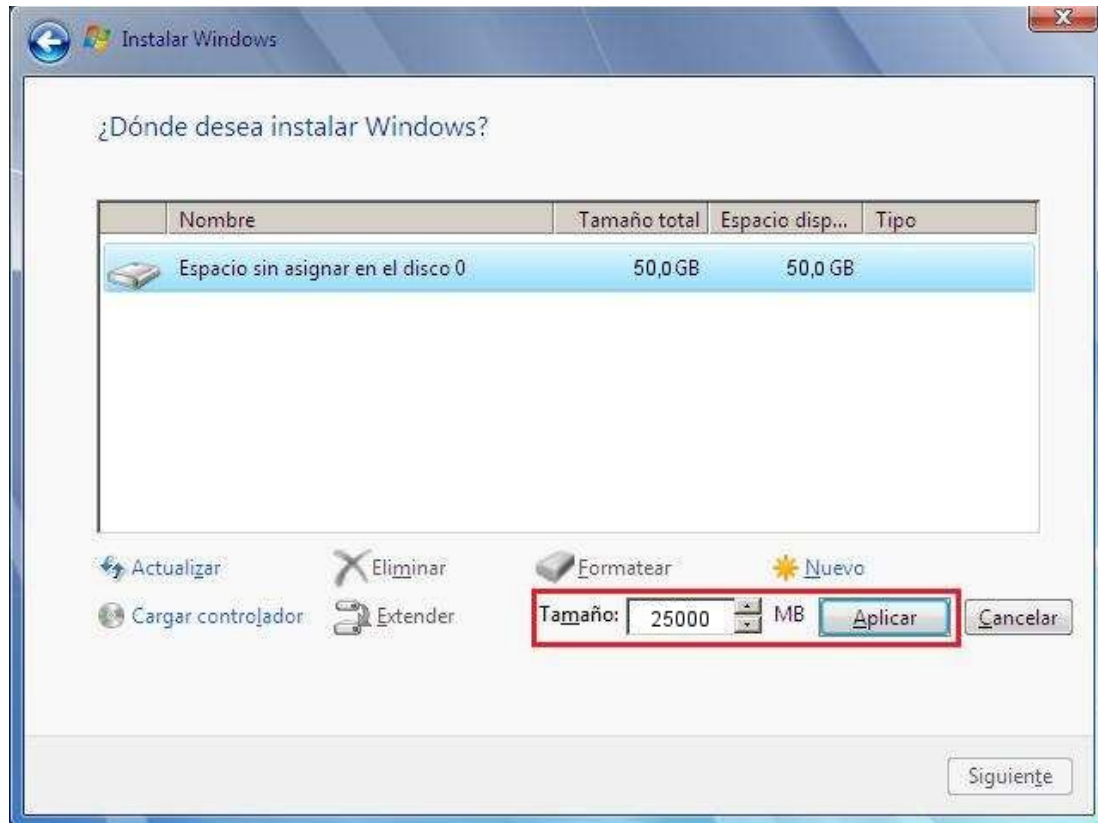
Instalar Windows

¿Dónde desea instalar Windows?

| | Nombre | Tamaño total | Espacio disp... | Tipo |
|---|---|---|---|---|
| | Espacio sin asignar en el disco 0 | 50,0 GB | 50,0 GB | |

Actualizar
Eliminar
Formatear
Nuevo
Cargar controlador
Extender
Tamaño: 25000 MB
Aplicar
Cancelar

Siguiente